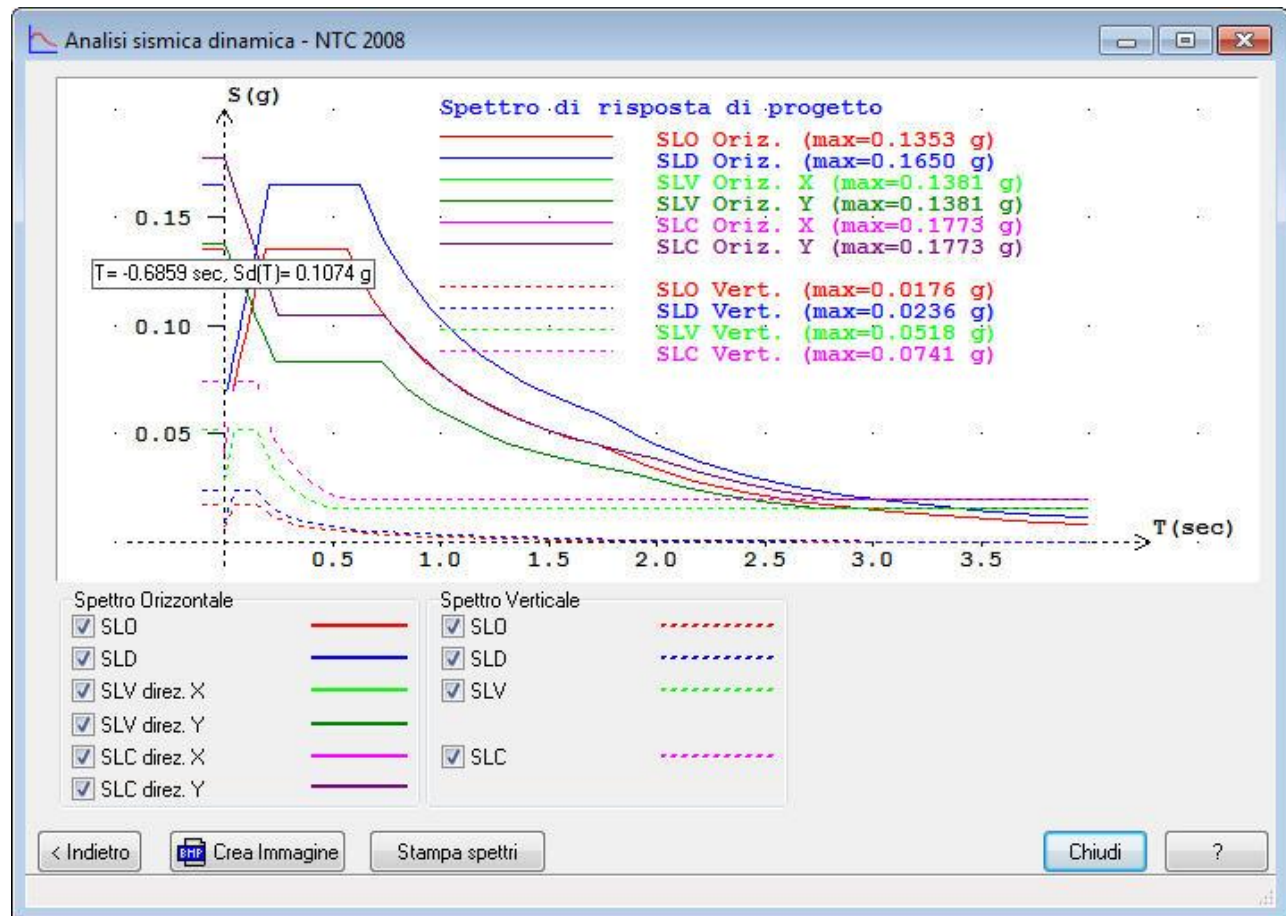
Analisi sismica dinamica - NTC 2008

S(g)

Spettro di risposta di progetto

SLO Oriz. (max=0.1353 g)
SLD Oriz. (max=0.1650 g)
SLV Oriz. X (max=0.1381 g)
SLV Oriz. Y (max=0.1381 g)
SLC Oriz. X (max=0.1773 g)
SLC Oriz. Y (max=0.1773 g)

SLO Vert. (max=0.0176 g)
SLD Vert. (max=0.0236 g)
SLV Vert. (max=0.0518 g)
SLC Vert. (max=0.0741 g)

T= -0.6859 sec, Sd(T)= 0.1074 g

0.15
0.10
0.05

0.5 1.0 1.5 2.0 2.5 3.0 3.5

T(sec)

Spettro Orizzontale
SLO
SLD
SLV direz. X
SLV direz. Y
SLC direz. X
SLC direz. Y

Spettro Verticale
SLO
SLD
SLV
SLC

< Indietro
BMP Crea Immagine
Stampa spettri
Chiudi
?